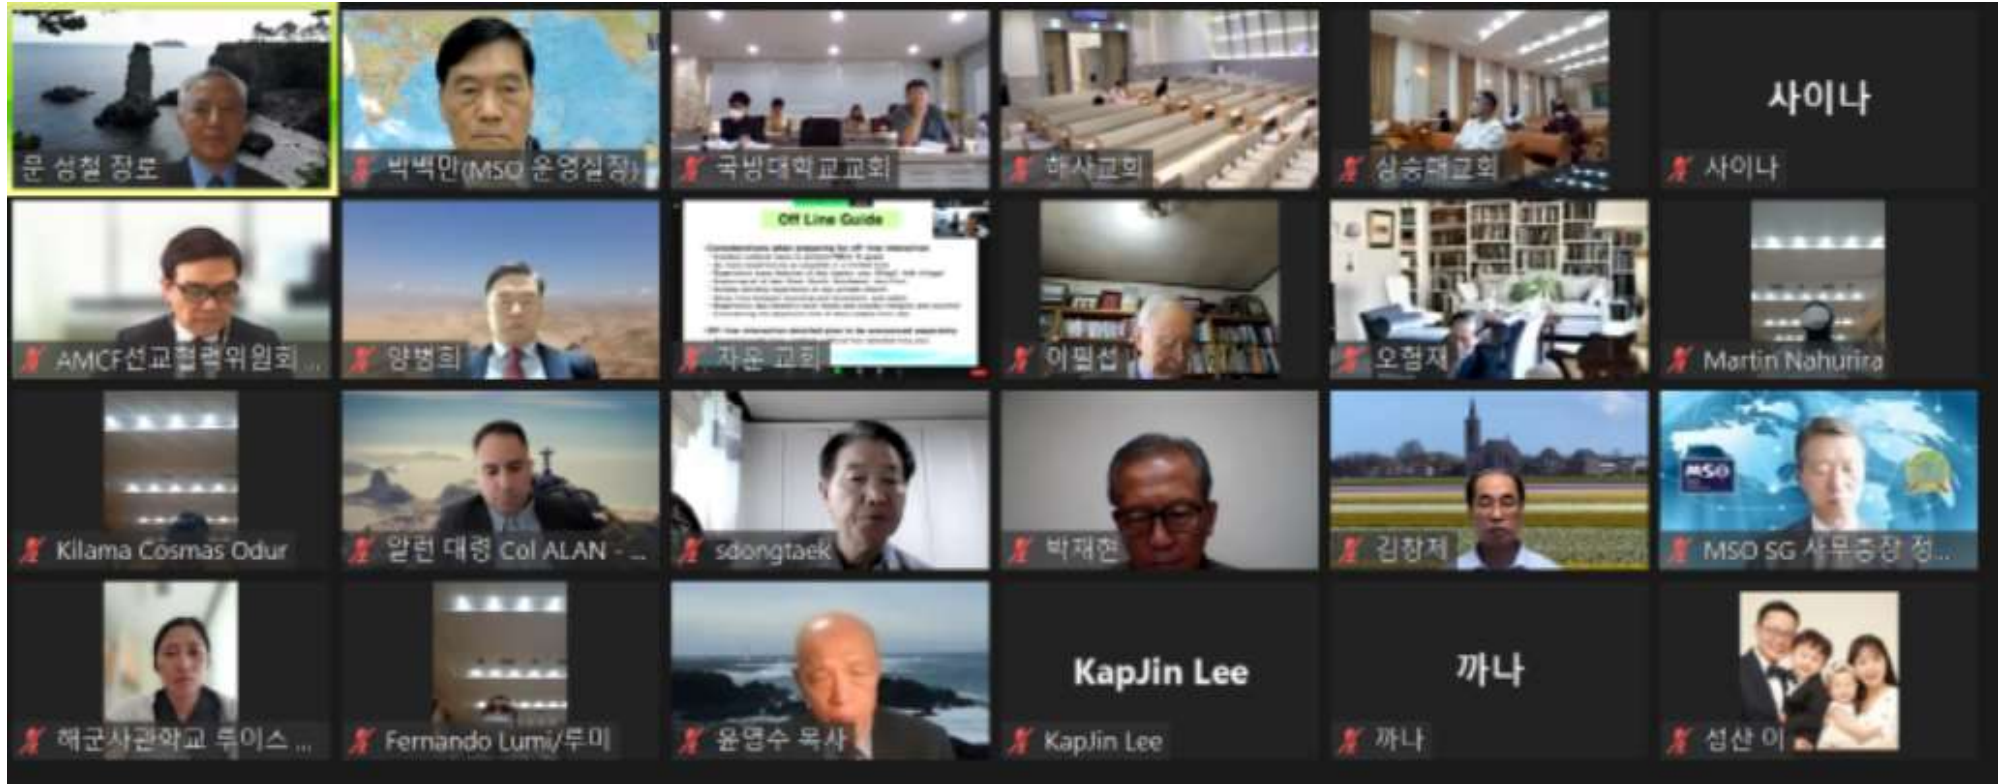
문 성철 장로

박백만(MSO 운영실장)

국방대학교교회

해사교회

삼송제일교회

사이나

사이나

AMCF선교협력위원회...

양병희

Off Line Guide

자운 교회

이필섭

오철재

Martin Nahurira

Kilama Cosmas Odur

알런 대령 Col ALAN - ...

sdongtaek

박재현

김창제

MSO

MSO SG 사무총장 정...

해군사관학교 루이스 ...

Fernando Lumi/루미

윤영수 목사

KapJin Lee

KapJin Lee

까나

까나

성산 이